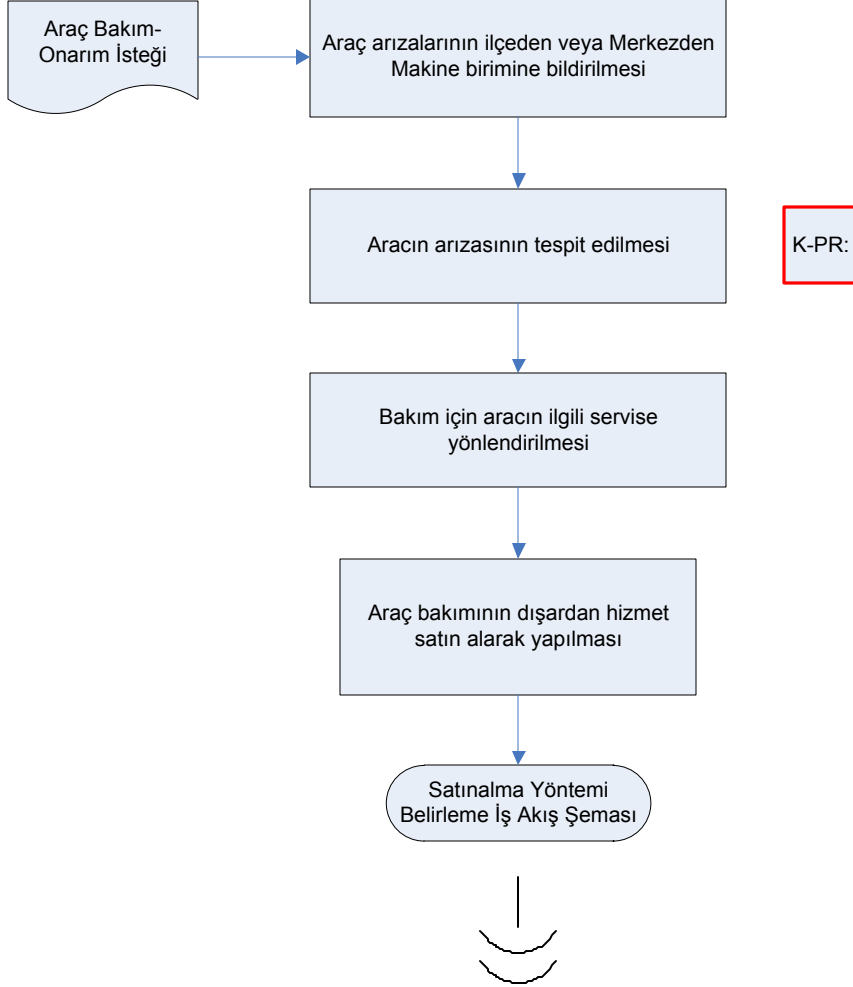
Araç Bakım-Onarım İsteği

Araç arızalarının ilçeden veya Merkezden Makine birimine bildirilmesi

Aracın arızasının tespit edilmesi

K-PR:

Bakım için aracın ilgili servise yönlendirilmesi

Araç bakımının dışardan hizmet satın alarak yapılması

Satınalma Yöntemi Belirleme İş Akış Şeması